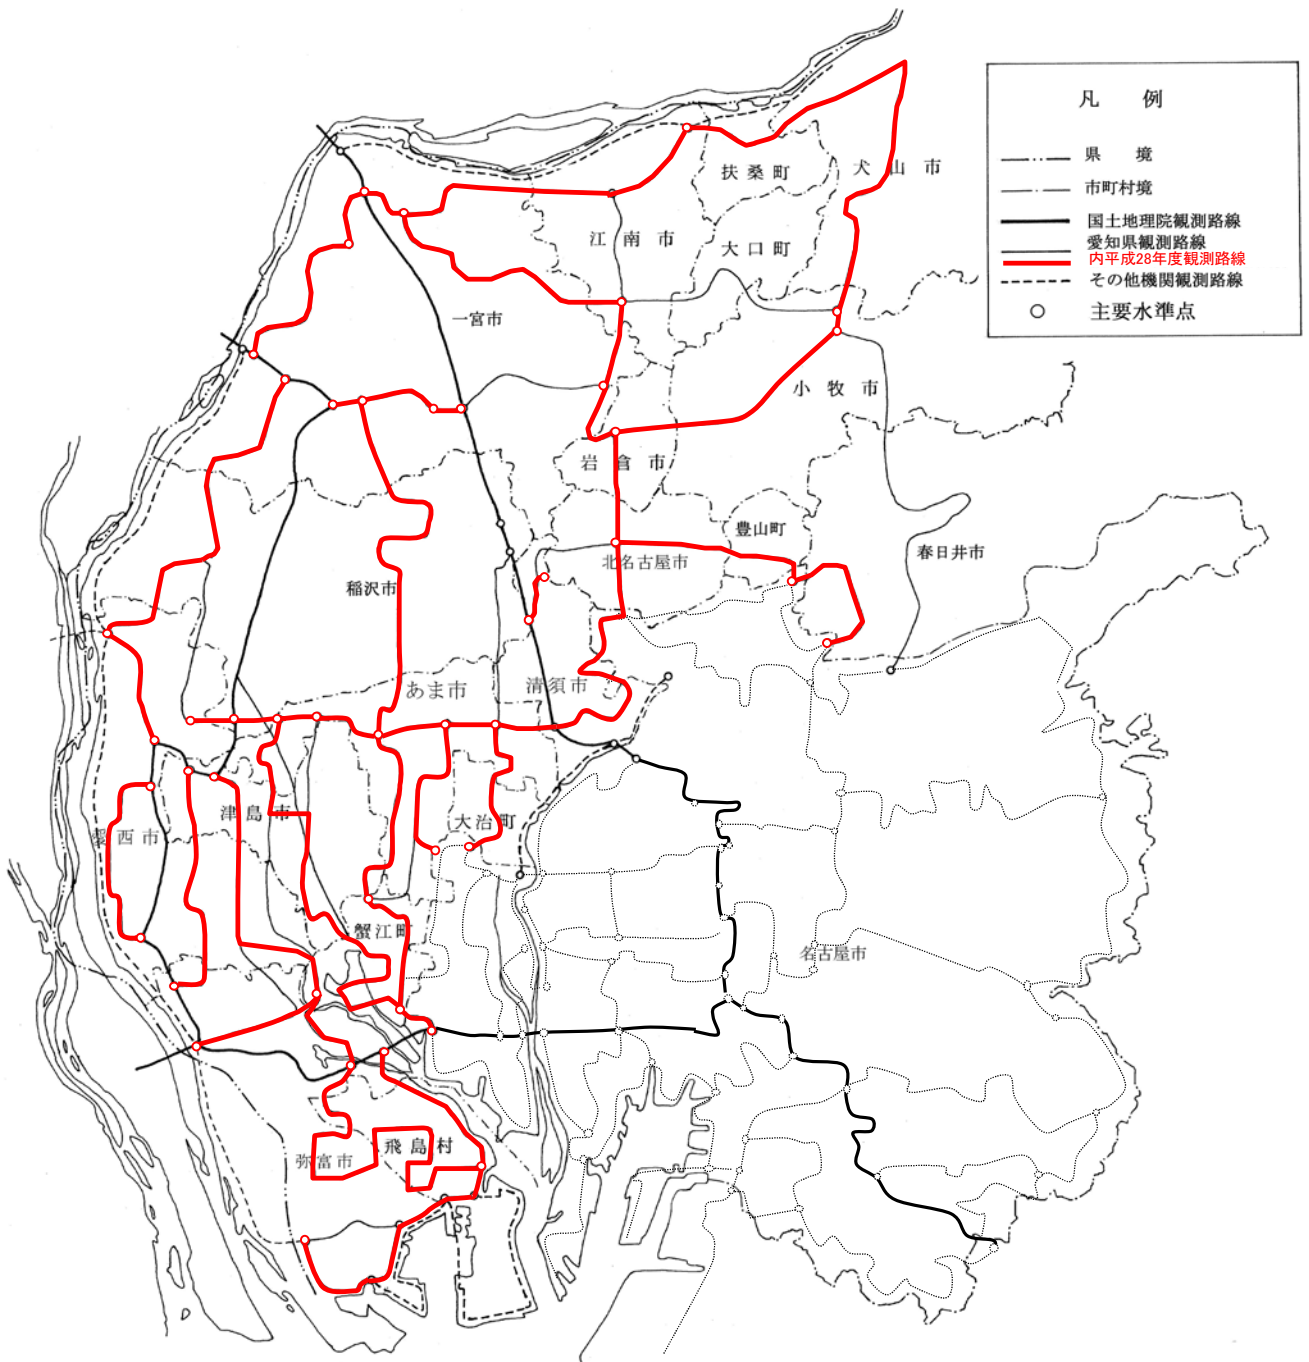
凡　例

県　境
市町村境
国土地理院観測路線
愛知県観測路線
内平成28年度観測路線
その他機関観測路線
主要水準点

扶桑町
犬山市
江南市
大口町
一宮市
小牧市
岩倉市
豊山町
春日井市
北名古屋市
稲沢市
あま市
清須市
津島市
愛西市
大治町
蟹江町
名古屋市
弥富市
飛島村